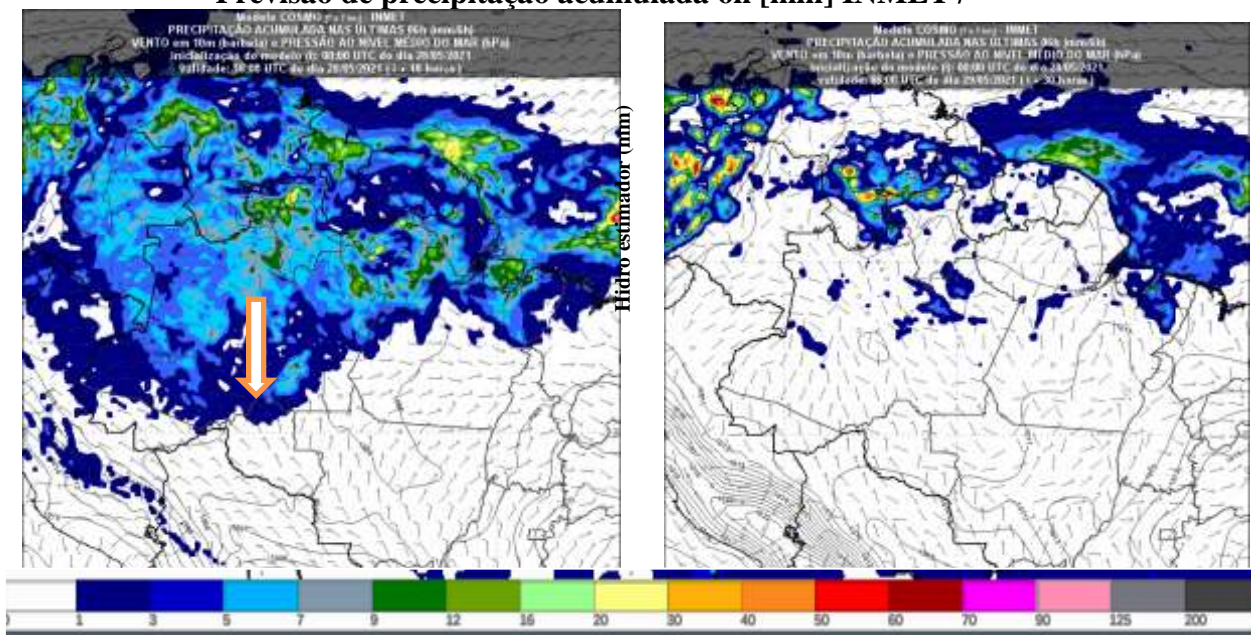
Previsão de precipitação acumulada 6h [mm] INMET /

Modelo COSMO [7 x 7 km] - INMET
PRECIPITAÇÃO ACUMULADA NAS ÚLTIMAS 06h (mm/6h)
VENTO em 10m (barbela) e PRESSÃO AO NÍVEL MÉDIO DO MAR (hPa)
Inicialização do modelo (t): 00:00 UTC do dia 28/05/2021
Validade: 18:00 UTC do dia 28/05/2021 ( t + 18 horas )

Hidro estimador (mm)

Modelo COSMO [7 x 7 km] - INMET
PRECIPITAÇÃO ACUMULADA NAS ÚLTIMAS 06h (mm/6h)
VENTO em 10m (barbela) e PRESSÃO AO NÍVEL MÉDIO DO MAR (hPa)
Inicialização do modelo (t): 00:00 UTC do dia 28/05/2021
Validade: 06:00 UTC do dia 29/05/2021 ( t + 30 horas )

0 1 3 5 7 9 12 16 20 30 40 50 60 70 90 125 200